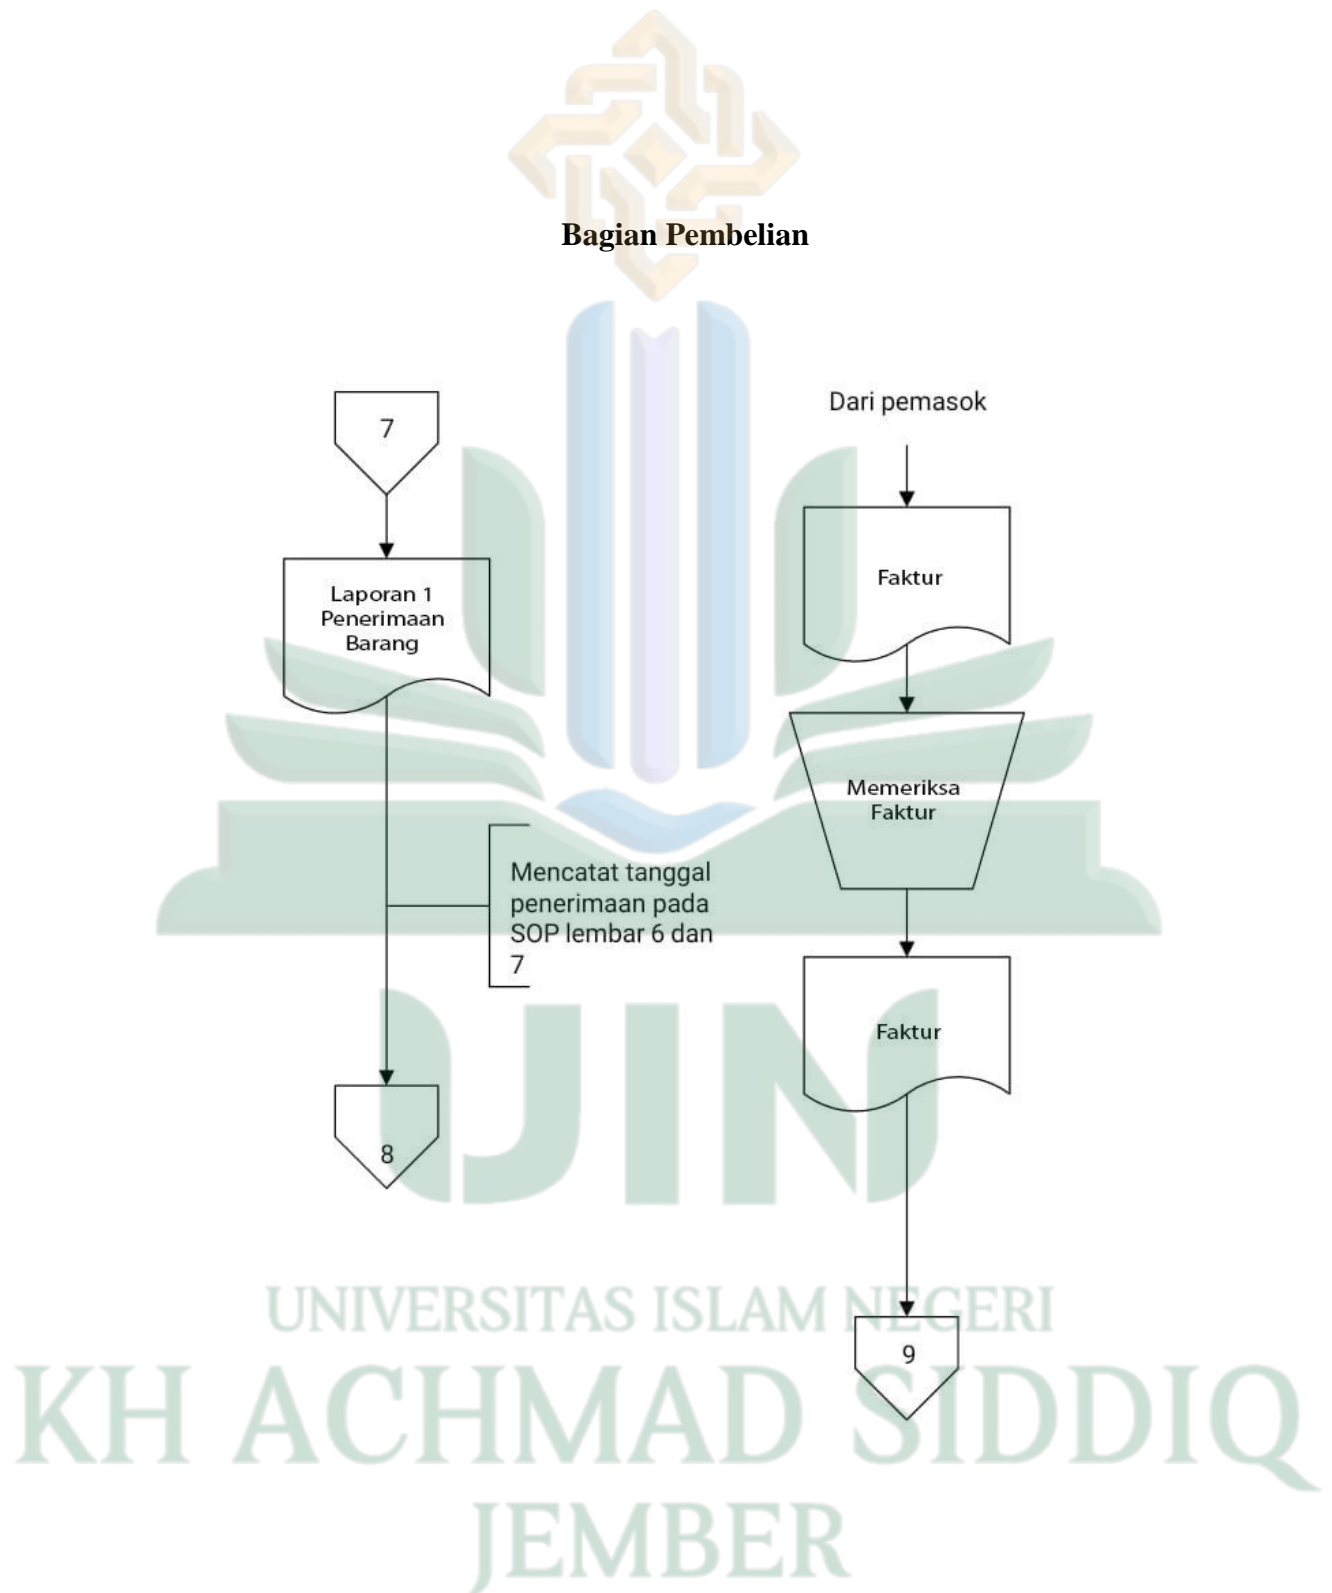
**Bagian Pembelian**

7

Laporan 1 Penerimaan Barang

Mencatat tanggal penerimaan pada SOP lembar 6 dan 7

8

Dari pemasok

Faktur

Memeriksa Faktur

Faktur

9

UNIVERSITAS ISLAM NEGERI
KH ACHMAD SIDDIQ
JEMBER